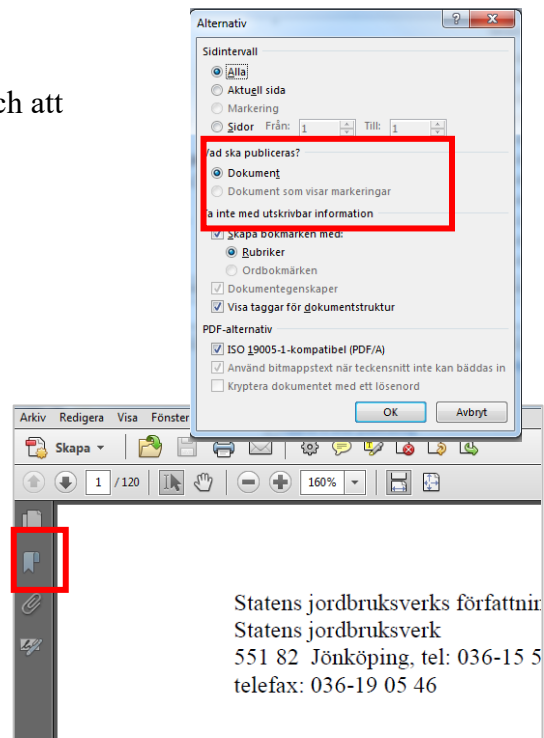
ch att

Alternativ
?
x
Sidintervall
Alla
Aktuell sida
Markering
Sidor Från: 1 Till: 1
Vad ska publiceras?
Dokument
Dokument som visar markeringar
a inte med utskrivbar information
Skapa bokmärken med:
Rubriker
Ordbokmärken
Dokumentegenskaper
Visa taggar för dokumentstruktur
PDF-alternativ
ISO 19005-1-kompatibel (PDF/A)
Använd bitmappstext när teckensnitt inte kan bäddas in
Kryptera dokumentet med ett lösenord
OK
Avbryt

Arkiv Redigera Visa Fönster
Skapa
1 / 120
160%

Statens jordbruksverks författni
Statens jordbruksverk
551 82 Jönköping, tel: 036-15 5
telefax: 036-19 05 46